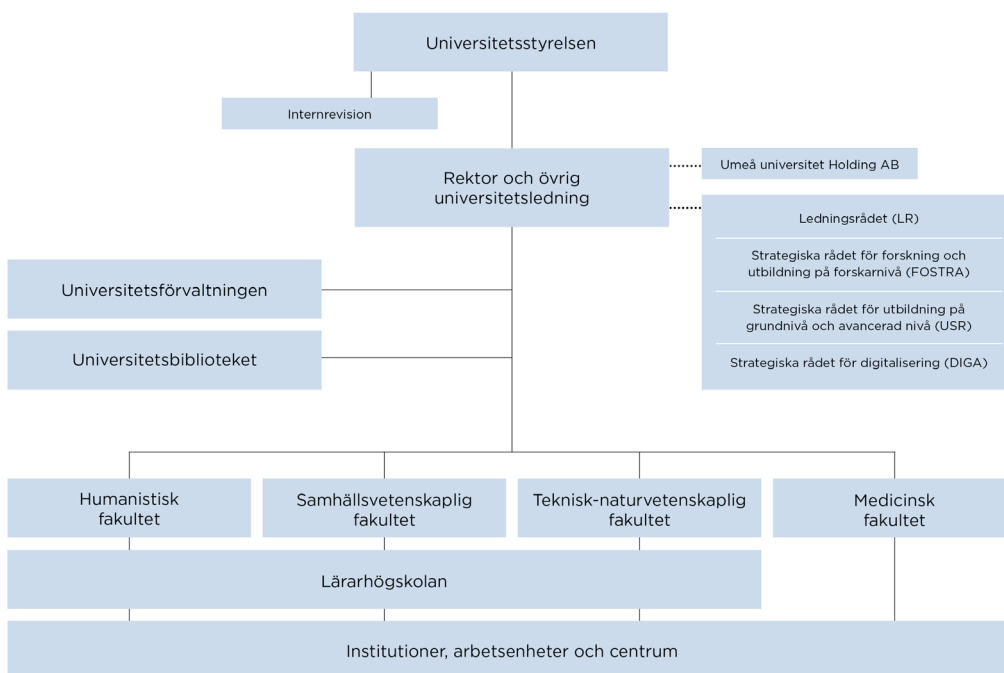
Universitetsstyrelsen

Internrevision

Rektor och övrig universitetsledning

Umeå universitet Holding AB

Ledningsrådet (LR)

Strategiska rådet för forskning och utbildning på forskarnivå (FOSTRA)

Strategiska rådet för utbildning på grundnivå och avancerad nivå (USR)

Strategiska rådet för digitalisering (DIGA)

Universitetsförvaltningen

Universitetsbiblioteket

Humanistisk fakultet

Samhällsvetenskaplig fakultet

Teknisk-naturvetenskaplig fakultet

Medicinsk fakultet

Lärarhögskolan

Institutioner, arbetsenheter och centrum